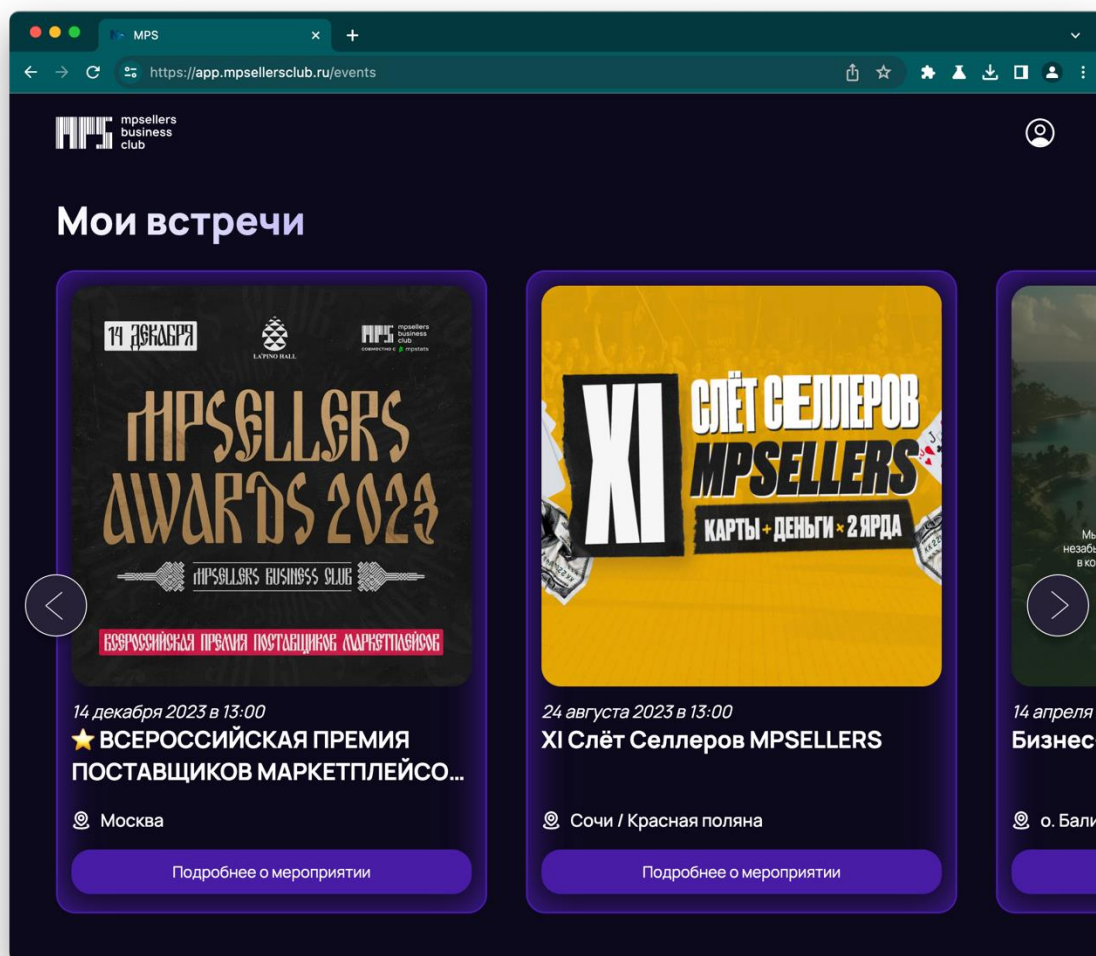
MPS

https://app.mpsellersclub.ru/events

mpsellers business club

Мои встречи

14 ДЕКАБРЯ

LA'PINO HALL

mpsellers business club совместно с mpstats

MPSELLERS AWARDS 2023

MPSELLERS BUSINESS CLUB

ВСЕРОССИЙСКАЯ ПРЕМИЯ ПОСТАВЩИКОВ МАРКЕТПЛЕЙСОВ

14 декабря 2023 в 13:00

⭐ ВСЕРОССИЙСКАЯ ПРЕМИЯ ПОСТАВЩИКОВ МАРКЕТПЛЕЙСО...

Москва

Подробнее о мероприятии

XI СЛЁТ СЕЛЛЕРОВ MPSELLERS

КАРТЫ + ДЕНЬГИ × 2 ЯРДА

24 августа 2023 в 13:00

XI Слёт Селлеров MPSELLERS

Сочи / Красная поляна

Подробнее о мероприятии

Мы
незабы
в ко

14 апреля

Бизнес

о. Бали